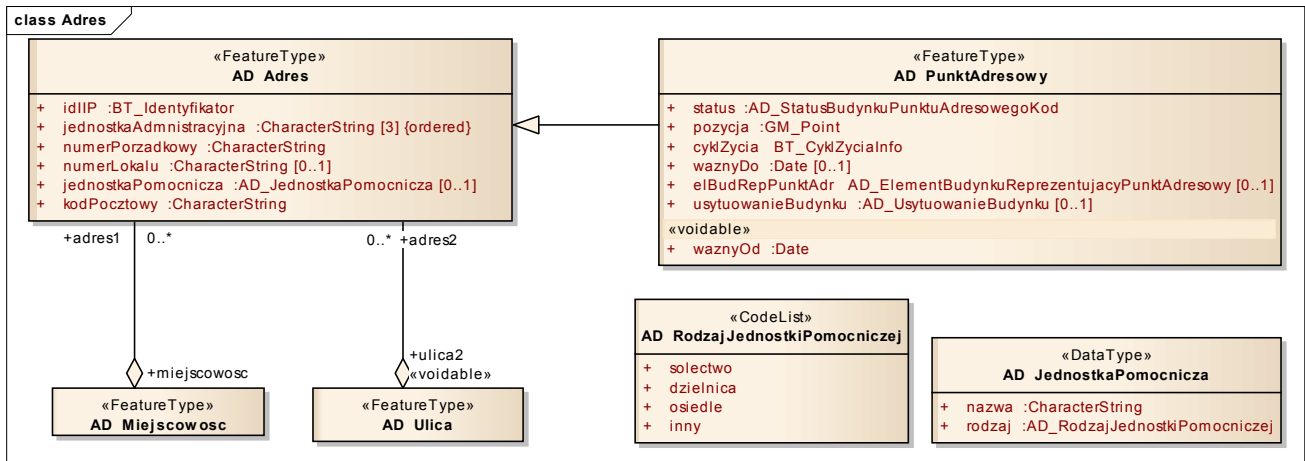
class Adres

«FeatureType»
AD Adres

+ idIIP :BT_Identyfikator
+ jednostkaAdmnistracyjna :CharacterString [3] {ordered}
+ numerPorzadkowy :CharacterString
+ numerLokalu :CharacterString [0..1]
+ jednostkaPomocnicza :AD_JednostkaPomocnicza [0..1]
+ kodPocztowy :CharacterString

«FeatureType»
AD PunktAdresowy

+ status :AD_StatusBudynkuPunktuAdresowegoKod
+ pozycja :GM_Point
+ cyklZycia BT_CyklZyciaInfo
+ waznyDo :Date [0..1]
+ elBudRepPunktAdr AD_ElementBudynkuReprezentujacyPunktAdresowy [0..1]
+ usytuowanieBudynku :AD_UsytuowanieBudynku [0..1]
«voidable»
+ waznyOd :Date

+adres1 0..*

0..* +adres2

+miejscowosc

+ulica2
«voidable»

«FeatureType»
AD Miejscowosc

«FeatureType»
AD Ulica

«CodeList»
AD RodzajJednostkiPomocniczej

+ solectwo
+ dzielnica
+ osiedle
+ inny

«DataType»
AD JednostkaPomocnicza

+ nazwa :CharacterString
+ rodzaj :AD_RodzajJednostkiPomocniczej